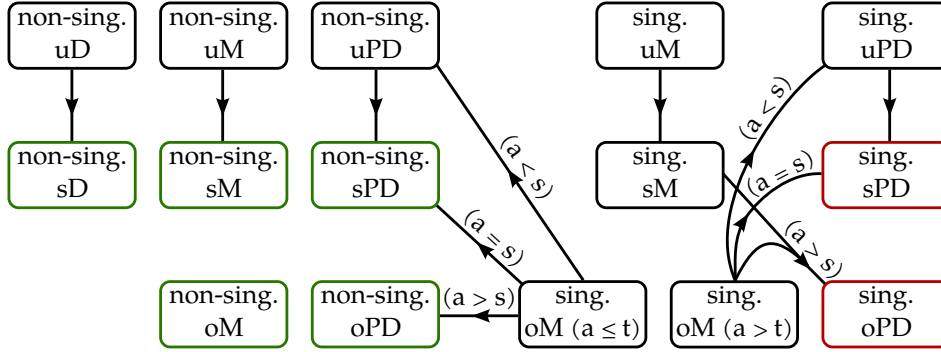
non-sing. uD

non-sing. sD

non-sing. uM

non-sing. sM

non-sing. uPD

non-sing. sPD

(a < s)

(a = s)

non-sing. oM

non-sing. oPD

(a > s)

sing. oM (a ≤ t)

sing. uM

sing. sM

sing. uPD

sing. sPD

(a < s)

(a = s)

(a > s)

sing. oM (a > t)

sing. oPD